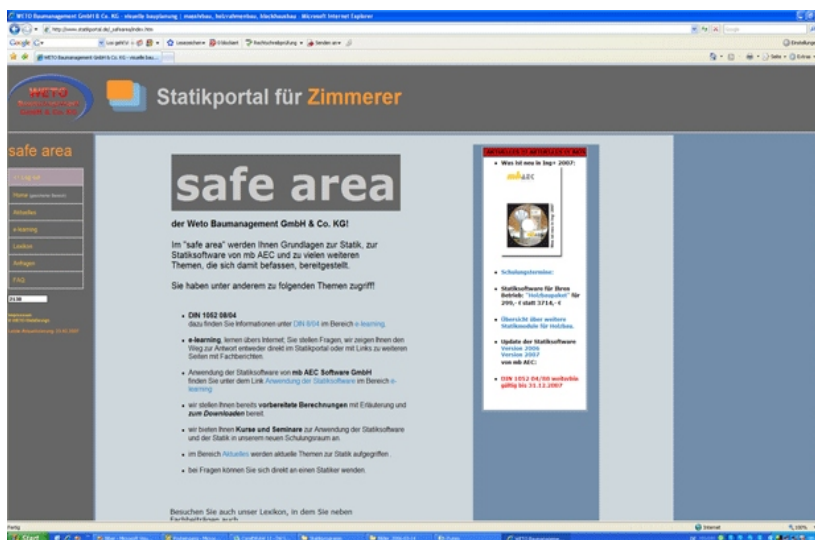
WETO Baumanagement GmbH & Co. KG - visuelle bauplanung | massivbau, holzrahmenbau, blockhausbau - Microsoft Internet Explorer

http://www.statikportal.de/_safearea/index.htm

Google

Lesezeichen

Rechtschreibprüfung

Senden an

WETO Baumanagement GmbH & Co. KG - visuelle bau...

WETO Baumanagement GmbH & Co. KG

Statikportal für Zimmerer

safe area

>> Log out

Home (geschützter Bereich)

Aktuelles

e-learning

Lexikon

Anfragen

FAQ

safe area

der Weto Baumanagement GmbH & Co. KG!

Im "safe area" werden Ihnen Grundlagen zur Statik, zur Statiksoftware von mb AEC und zu vielen weiteren Themen, die sich damit befassen, bereitgestellt.

Sie haben unter anderem zu folgenden Themen zugriff!

- DIN 1052 08/04
dazu finden Sie Informationen unter DIN 8/04 im Bereich e-learning.

- e-learning, lernen übers Internet; Sie stellen Fragen, wir zeigen Ihnen den Weg zur Antwort entweder direkt im Statikportal oder mit Links zu weiteren Seiten mit Fachberichten.

- Anwendung der Statiksoftware von mb AEC Software GmbH finden Sie unter dem Link Anwendung der Statiksoftware im Bereich e-learning.

- wir stellen Ihnen bereits vorbereitete Berechnungen mit Erläuterung und zum Downloaden bereit.

- wir bieten Ihnen Kurse und Seminare zur Anwendung der Statiksoftware und der Statik in unserem neuen Schulungsraum an.

- im Bereich Aktuelles werden aktuelle Themen zur Statik aufgegriffen.

- bei Fragen können Sie sich direkt an einen Statiker wenden.

Besuchen Sie auch unser Lexikon, in dem Sie neben Fachbegriffen auch

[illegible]

- Was ist neu in Ing+ 2007:

mb AEC

- Schulungstermine:

- Statiksoftware für Ihren Betrieb: "Holzbaupaket" für 399,- € statt 3718,- €

- Übersicht über weitere Statikmodule für Holzbau.

- Update der Statiksoftware Version 2006 Version 2007 von mb AEC:

- DIN 1052 04/88 weiterhin gültig bis 31.12.2007

Fertig

Internet

100%

Start